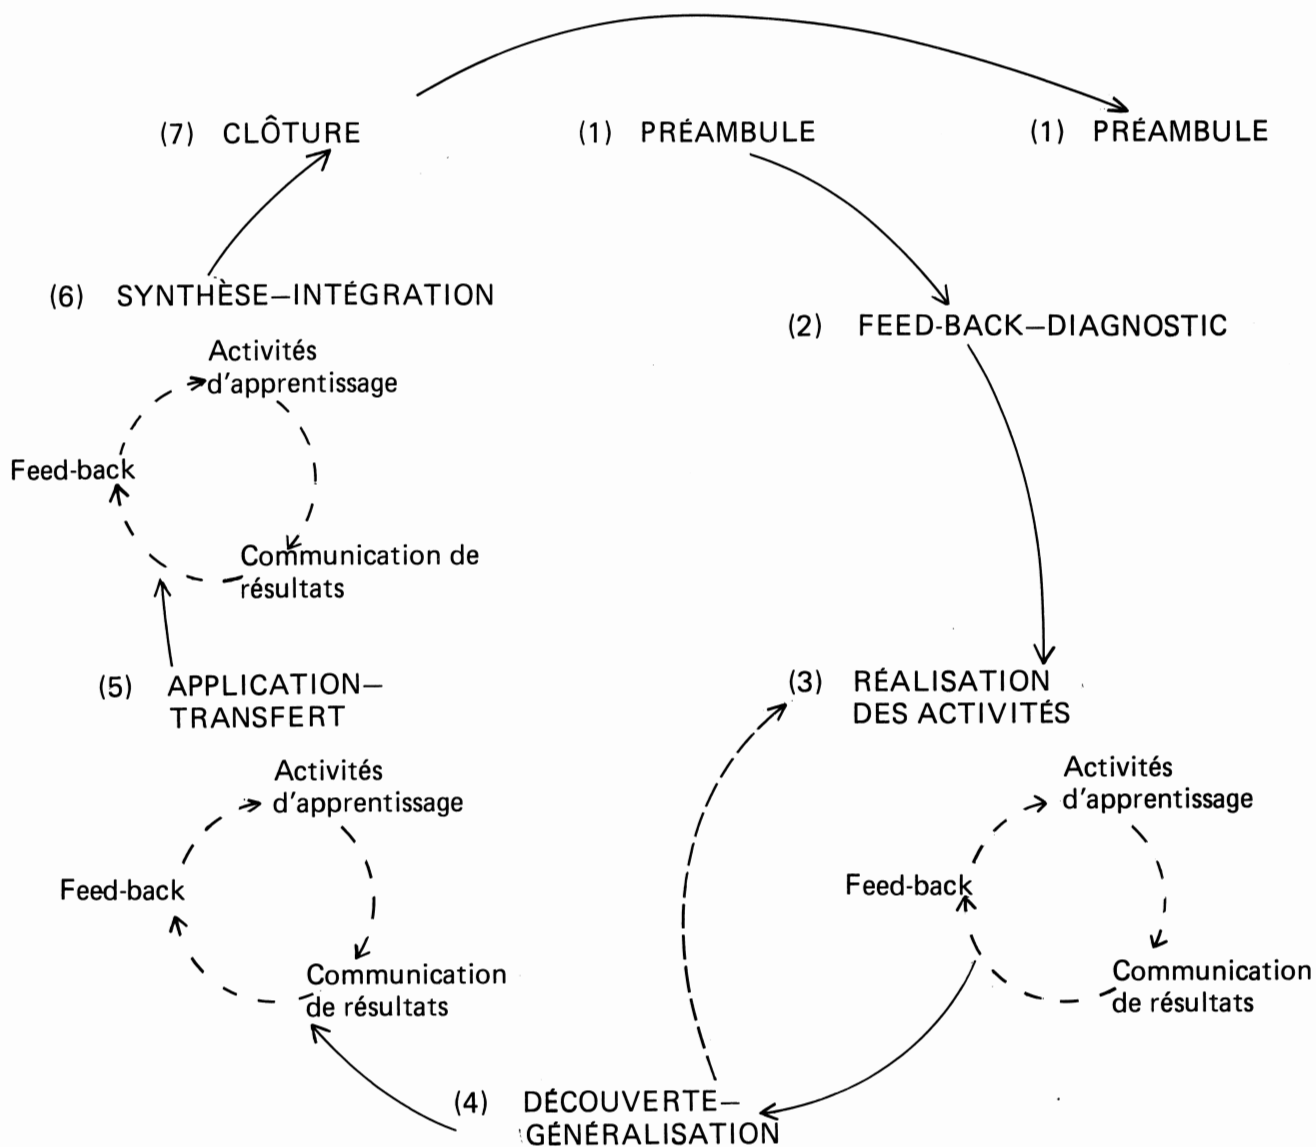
(7) CLÔTURE

(1) PRÉAMBULE

(1) PRÉAMBULE

(6) SYNTHÈSE–INTÉGRATION

(2) FEED-BACK–DIAGNOSTIC

Activités d'apprentissage

Feed-back

Communication de résultats

(5) APPLICATION–TRANSFERT

(3) RÉALISATION DES ACTIVITÉS

Activités d'apprentissage

Feed-back

Communication de résultats

Activités d'apprentissage

Feed-back

Communication de résultats

(4) DÉCOUVERTE–GÉNÉRALISATION